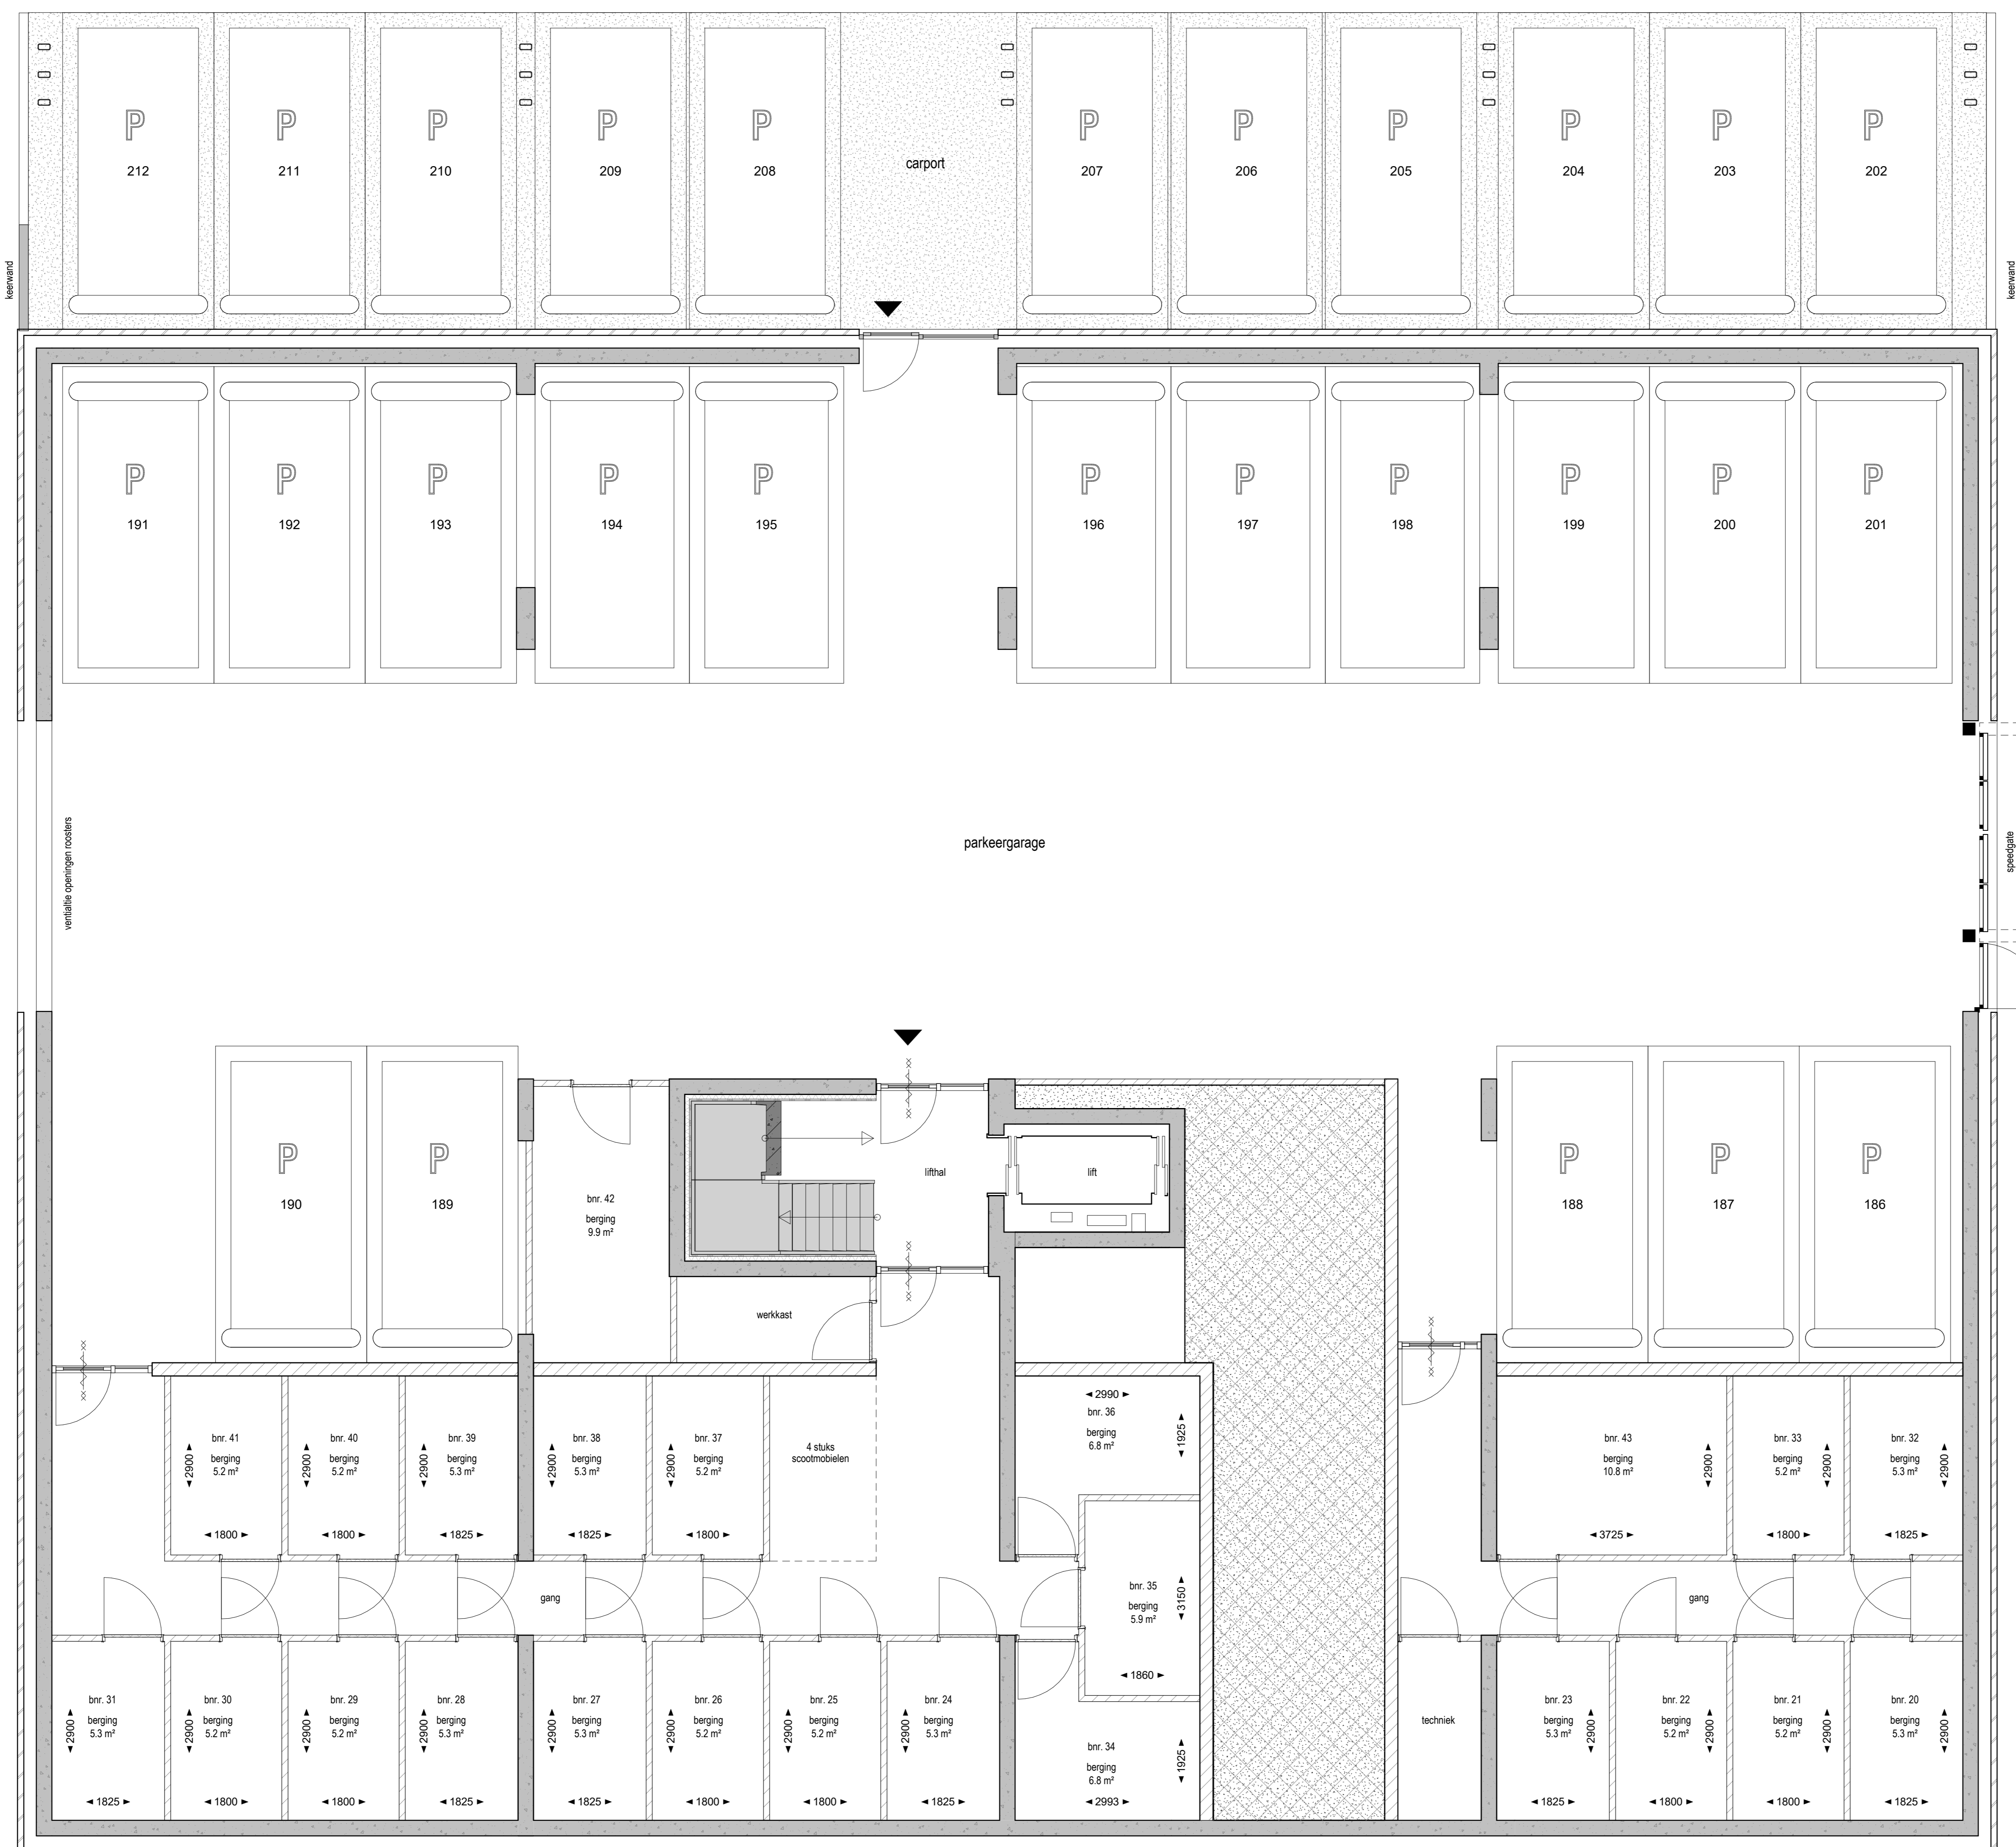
P 212
P 211
P 210
P 209
P 208
carport
P 207
P 206
P 205
P 204
P 203
P 202

keerwand
keerwand

P 191
P 192
P 193
P 194
P 195
P 196
P 197
P 198
P 199
P 200
P 201

ventilatie openingen roosters
parkeergarage
speedgate

P 190
P 189
bnr. 42
berging
9.9 m²
lifthal
lift
werkkast
P 188
P 187
P 186

◄2990►
bnr. 36
berging
6.8 m²
1925

bnr. 41
berging
5.2 m²
2900
◄1800►

bnr. 40
berging
5.2 m²
2900
◄1800►

bnr. 39
berging
5.3 m²
2900
◄1825►

bnr. 38
berging
5.3 m²
2900
◄1825►

bnr. 37
berging
5.2 m²
2900
◄1800►

4 stuks
scootmobielen

bnr. 43
berging
10.8 m²
2900
◄3725►

bnr. 33
berging
5.2 m²
2900
◄1800►

bnr. 32
berging
5.3 m²
2900
◄1825►

gang

bnr. 35
berging
5.9 m²
3150
◄1860►

gang

bnr. 31
berging
5.3 m²
2900
◄1825►

bnr. 30
berging
5.2 m²
2900
◄1800►

bnr. 29
berging
5.2 m²
2900
◄1800►

bnr. 28
berging
5.3 m²
2900
◄1825►

bnr. 27
berging
5.3 m²
2900
◄1825►

bnr. 26
berging
5.2 m²
2900
◄1800►

bnr. 25
berging
5.2 m²
2900
◄1800►

bnr. 24
berging
5.3 m²
2900
◄1825►

bnr. 34
berging
6.8 m²
1925
◄2993►

techniek

bnr. 23
berging
5.3 m²
2900
◄1825►

bnr. 22
berging
5.2 m²
2900
◄1800►

bnr. 21
berging
5.2 m²
2900
◄1800►

bnr. 20
berging
5.3 m²
2900
◄1825►